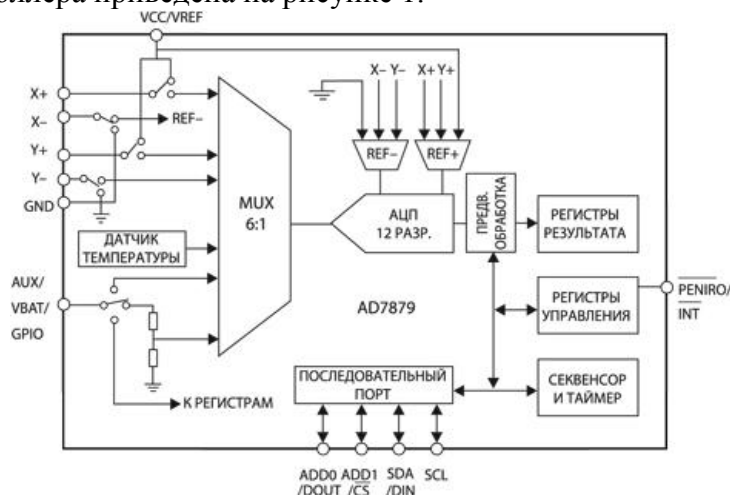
ллера приведена на рисунке 1.

VCC/VREF

X+
X–
Y+
Y–
GND

REF–

MUX 6:1

X– Y– X+ Y+

REF– REF+

АЦП 12 РАЗР.

ПРЕДВ. ОБРАБОТКА

РЕГИСТРЫ РЕЗУЛЬТАТА

ДАТЧИК ТЕМПЕРАТУРЫ

AUX/ VBAT/ GPIO

AD7879

РЕГИСТРЫ УПРАВЛЕНИЯ

$\overline{PENIRQ}$/ $\overline{INT}$

ПОСЛЕДОВАТЕЛЬНЫЙ ПОРТ

СЕКВЕНСОР И ТАЙМЕР

К РЕГИСТРАМ

ADD0 /DOUT ADD1 /$\overline{CS}$ SDA /DIN SCL